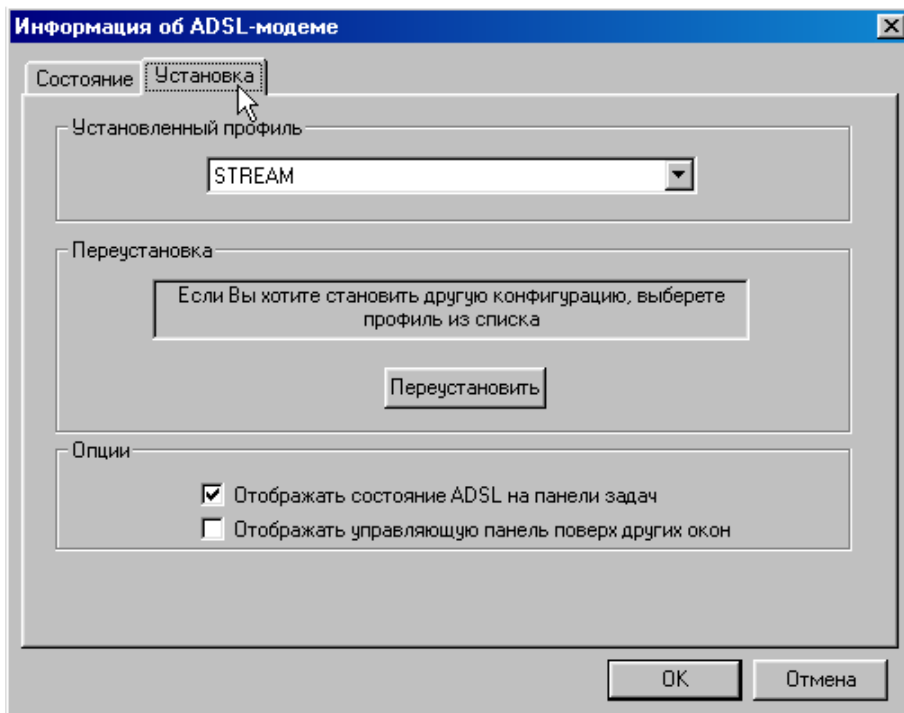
Информация об ADSL-модеме

Состояние | Установка

Установленный профиль

STREAM

Переустановка

Если Вы хотите становить другую конфигурацию, выберете профиль из списка

Переустановить

Опции

Отображать состояние ADSL на панели задач

Отображать управляющую панель поверх других окон

OK

Отмена